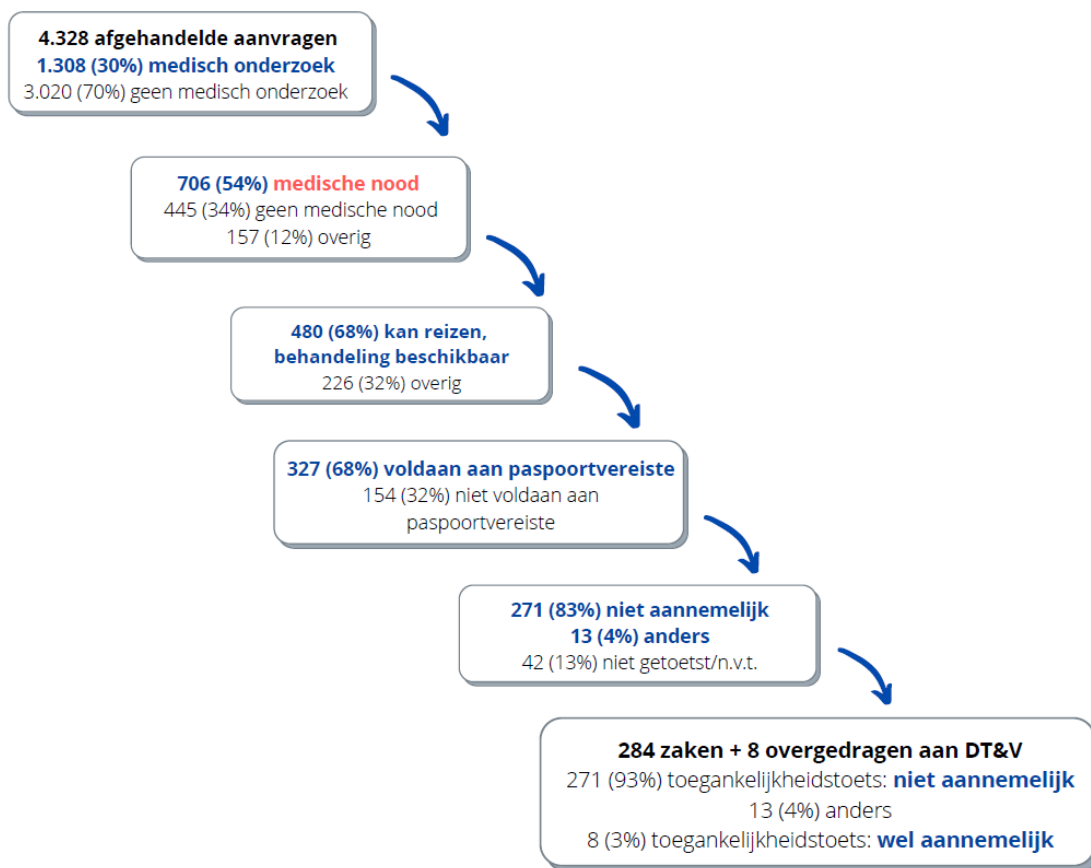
4.328 afgehandelde aanvragen
1.308 (30%) medisch onderzoek
3.020 (70%) geen medisch onderzoek

706 (54%) medische nood
445 (34%) geen medische nood
157 (12%) overig

480 (68%) kan reizen, behandeling beschikbaar
226 (32%) overig

327 (68%) voldaan aan paspoortvereiste
154 (32%) niet voldaan aan paspoortvereiste

271 (83%) niet aannemelijk
13 (4%) anders
42 (13%) niet getoetst/n.v.t.

284 zaken + 8 overgedragen aan DT&V
271 (93%) toegankelijkheidstoets: niet aannemelijk
13 (4%) anders
8 (3%) toegankelijkheidstoets: wel aannemelijk